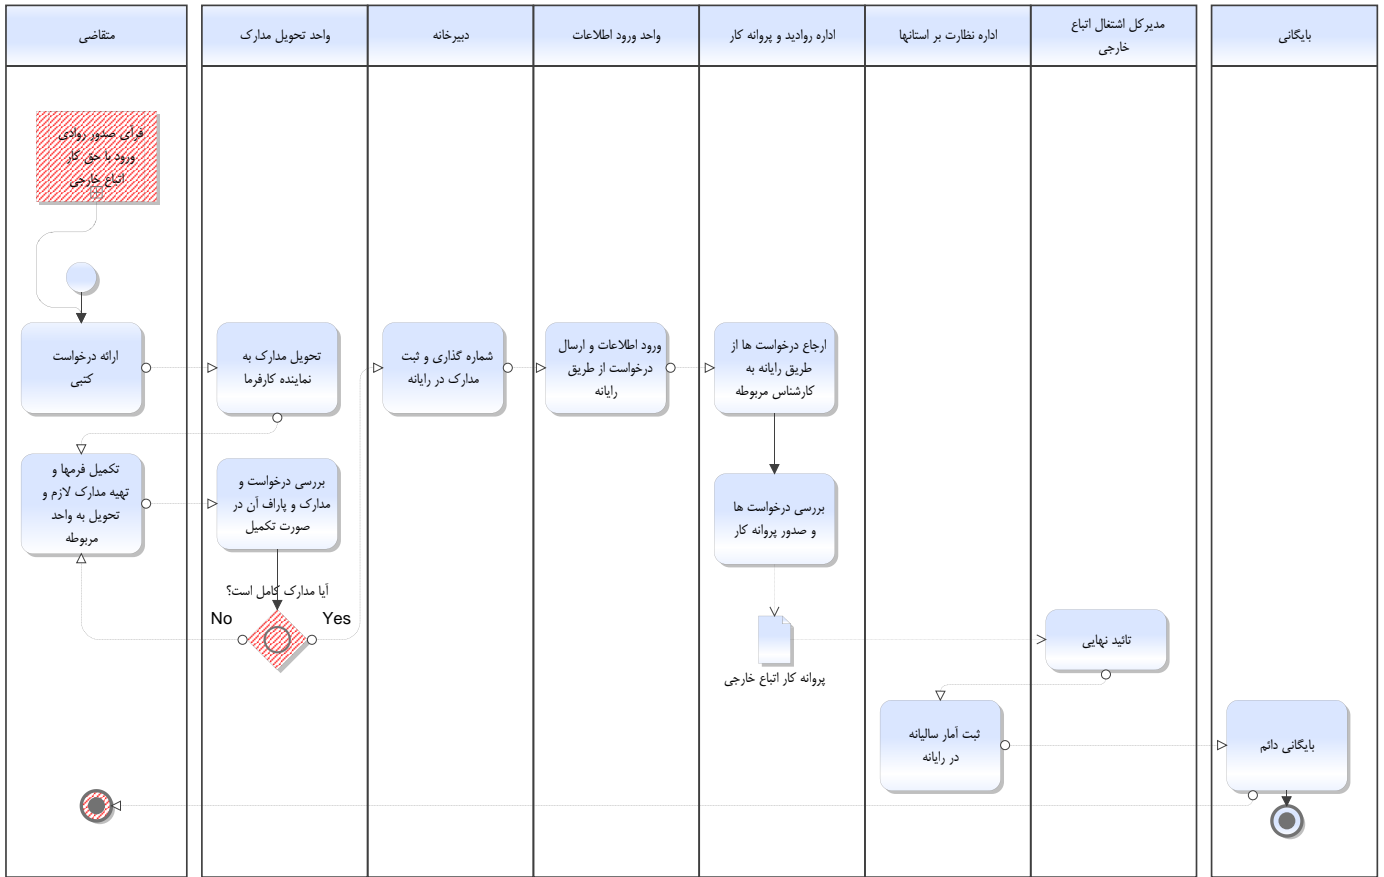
متقاضی

واحد تحویل مدارک

دبیرخانه

واحد ورود اطلاعات

اداره روادید و پروانه کار

اداره نظارت بر استانها

مدیرکل اشتغال اتباع خارجی

بایگانی

فرآی صدور روادی ورود با حق کار اتباع خارجی

ارائه درخواست کتبی

تحویل مدارک به نماینده کارفرما

شماره گذاری و ثبت مدارک در رایانه

ورود اطلاعات و ارسال درخواست از طریق رایانه

ارجاع درخواست ها از طریق رایانه به کارشناس مربوطه

تکمیل فرمها و تهیه مدارک لازم و تحویل به واحد مربوطه

بررسی درخواست و مدارک و پاراف آن در صورت تکمیل

بررسی درخواست ها و صدور پروانه کار

آیا مدارک کامل است؟

No

Yes

پروانه کار اتباع خارجی

تائید نهایی

ثبت آمار سالیانه در رایانه

بایگانی دائم